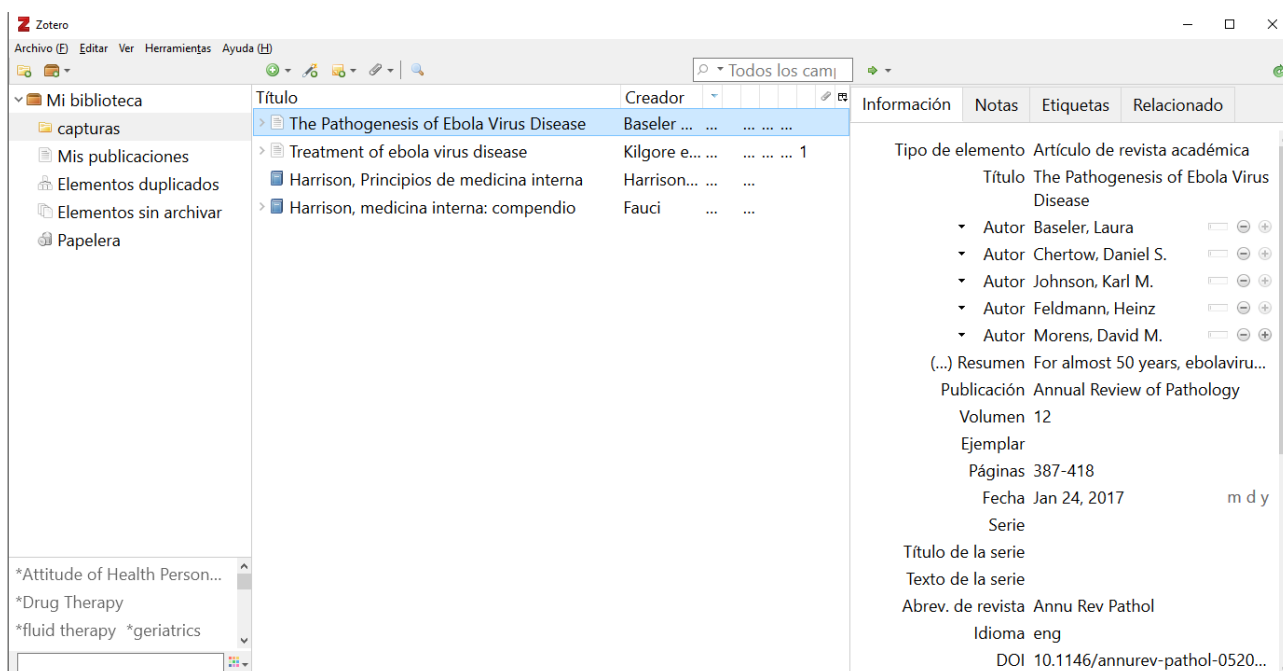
Zotero

Archivo (F) Editar Ver Herramientas Ayuda (H)

Todos los cam|

Mi biblioteca
capturas
Mis publicaciones
Elementos duplicados
Elementos sin archivar
Papelera

| Título | Creador |
|---|---|
| The Pathogenesis of Ebola Virus Disease | Baseler ... ... ... ... ... |
| Treatment of ebola virus disease | Kilgore e... ... ... ... ... 1 |
| Harrison, Principios de medicina interna | Harrison... ... ... |
| Harrison, medicina interna: compendio | Fauci ... ... |

Información Notas Etiquetas Relacionado

Tipo de elemento Artículo de revista académica
Título The Pathogenesis of Ebola Virus Disease
Autor Baseler, Laura
Autor Chertow, Daniel S.
Autor Johnson, Karl M.
Autor Feldmann, Heinz
Autor Morens, David M.
(...) Resumen For almost 50 years, ebolaviru...
Publicación Annual Review of Pathology
Volumen 12
Ejemplar
Páginas 387-418
Fecha Jan 24, 2017 m d y
Serie
Título de la serie
Texto de la serie
Abrev. de revista Annu Rev Pathol
Idioma eng
DOI 10.1146/annurev-pathol-0520...

*Attitude of Health Person...
*Drug Therapy
*fluid therapy *geriatrics